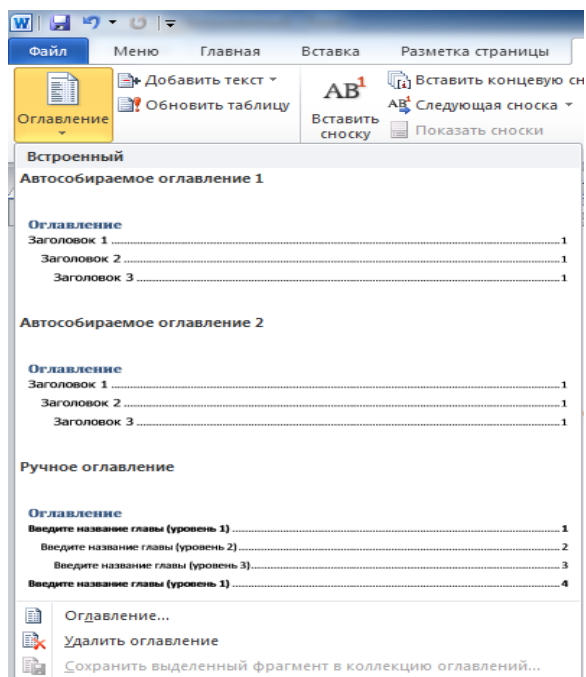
Файл Меню Главная Вставка Разметка страницы

Оглавление

Добавить текст

Обновить таблицу

$AB^1$

Вставить сноску

Вставить концевую сн

$AB^1$ Следующая сноска

Показать сноски

Встроенный

Автособираемое оглавление 1

Оглавление

Заголовок 1 1

Заголовок 2 1

Заголовок 3 1

Автособираемое оглавление 2

Оглавление

Заголовок 1 1

Заголовок 2 1

Заголовок 3 1

Ручное оглавление

Оглавление

Введите название главы (уровень 1) 1

Введите название главы (уровень 2) 2

Введите название главы (уровень 3) 3

Введите название главы (уровень 1) 4

Оглавление...

Удалить оглавление

Сохранить выделенный фрагмент в коллекцию оглавлений...